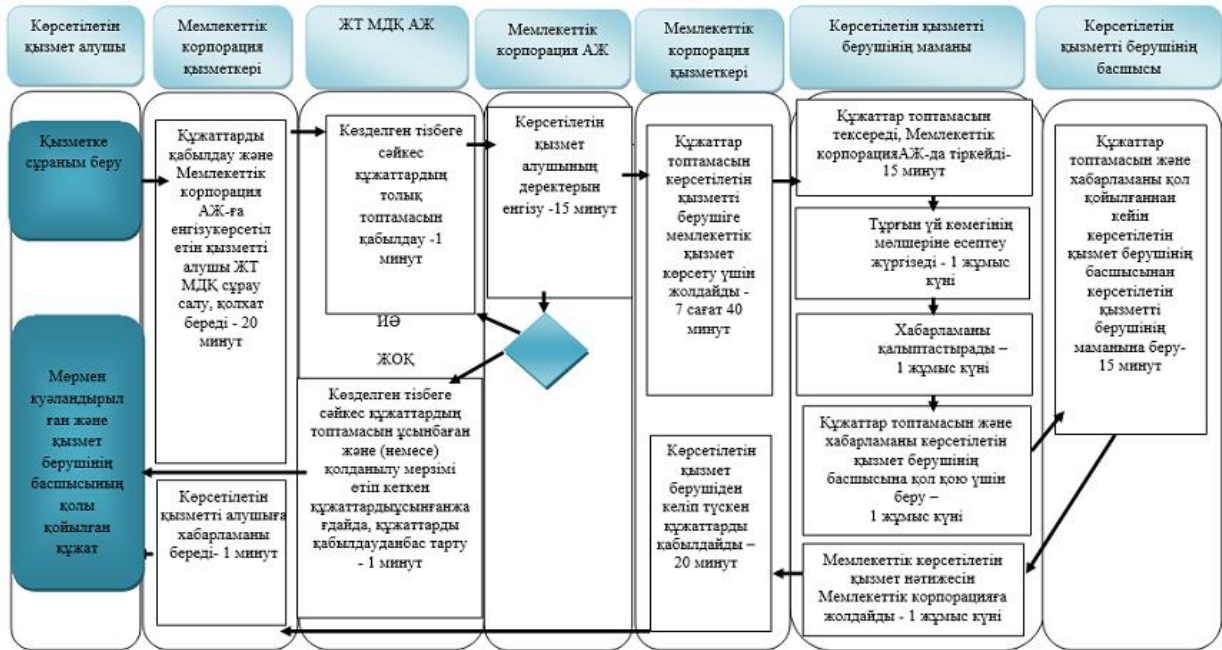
Көрсетілетін қызмет алушы

Мемлекеттік корпорация қызметкері

ЖТ МДҚ АЖ

Мемлекеттік корпорация АЖ

Мемлекеттік корпорация қызметкері

Көрсетілетін қызметті берушінің маманы

Көрсетілетін қызметті берушінің басшысы

Қызметке сұраным беру

Құжаттарды қабылдау және Мемлекеттік корпорация АЖ-ға енгізукөрсетілетін қызметті алушы ЖТ МДҚ сұрау салу, қолхат береді - 20 минут

Көзделген тізбеге сәйкес құжаттардың толық топтамасын қабылдау -1 минут

Көрсетілетін қызмет алушының деректерын енгізу -15 минут

Құжаттар топтамасын көрсетілетін қызметті берушіге мемлекеттік қызмет көрсету үшін жолдайды - 7 сағат 40 минут

Құжаттар топтамасын тексереді, Мемлекеттік корпорацияАЖ-да тіркейді- 15 минут

Тұрғын үй көмегінің мөлшеріне есептеу жүргізеді - 1 жұмыс күні

Хабарламаны қалыптастырады – 1 жұмыс күні

Құжаттар топтамасын және хабарламаны көрсетілетін қызмет берушінің басшысына қол қою үшін беру – 1 жұмыс күні

Құжаттар топтамасын және хабарламаны қол қойылғаннан кейін көрсетілетін қызмет берушінің басшысынан көрсетілетін қызметті берушінің маманына беру- 15 минут

ИӘ

ЖОҚ

Мөрмен куәландырылған және қызмет берушінің басшысының қолы қойылған құжат

Көзделген тізбеге сәйкес құжаттардың топтамасын ұсынбаған және (немесе) қолданылу мерзімі өтіп кеткен құжаттардыұсынғанжағдайда, құжаттарды қабылдауданбас тарту - 1 минут

Көрсетілетін қызметті алушыға хабарламаны береді- 1 минут

Көрсетілетін қызмет берушіден келіп түскен құжаттарды қабылдайды – 20 минут

Мемлекеттік көрсетілетін қызмет нәтижесін Мемлекеттік корпорацияға жолдайды - 1 жұмыс күні